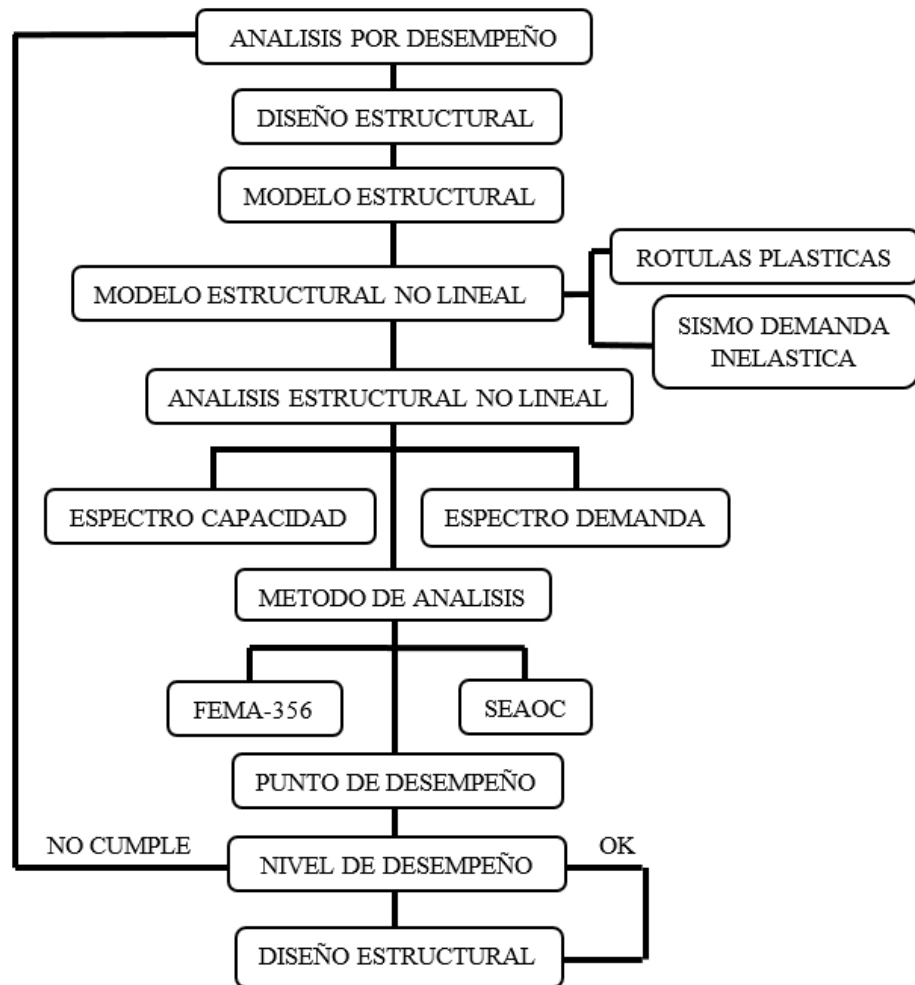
ANALISIS POR DESEMPEÑO

DISEÑO ESTRUCTURAL

MODELO ESTRUCTURAL

MODELO ESTRUCTURAL NO LINEAL

ROTULAS PLASTICAS

SISMO DEMANDA INELASTICA

ANALISIS ESTRUCTURAL NO LINEAL

ESPECTRO CAPACIDAD

ESPECTRO DEMANDA

METODO DE ANALISIS

FEMA-356

SEAOC

PUNTO DE DESEMPEÑO

NO CUMPLE

NIVEL DE DESEMPEÑO

OK

DISEÑO ESTRUCTURAL